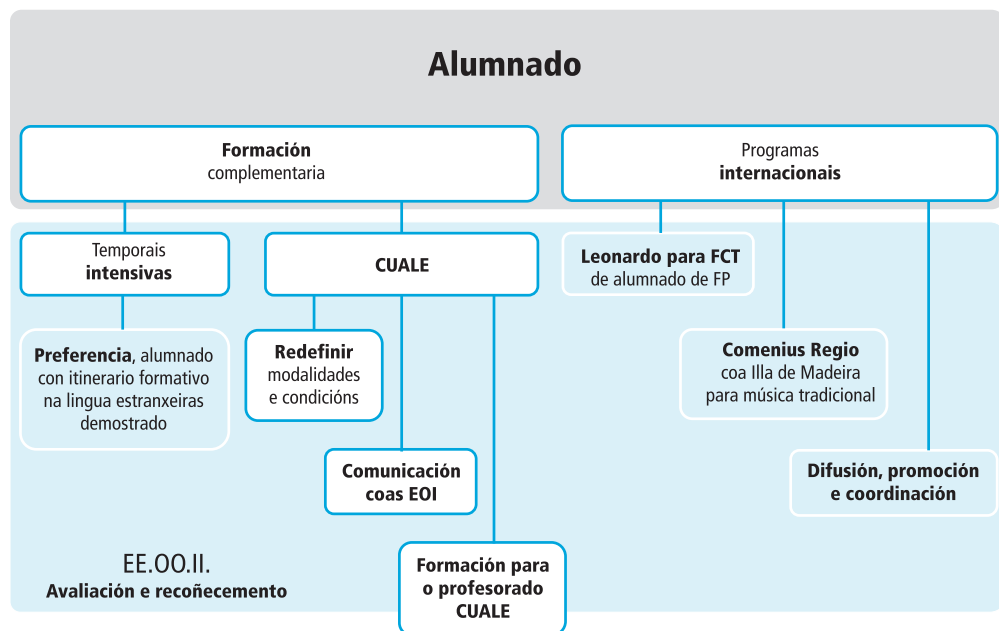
Alumnado

Formación complementaria

Programas internacionais

Temporais intensivas

CUALE

Leonardo para FCT de alumnado de FP

Preferencia, alumnado con itinerario formativo na lingua estranxeiras demostrado

Redefinir modalidades e condicións

Comenius Regio coa Illa de Madeira para música tradicional

Comunicación coas EOI

Difusión, promoción e coordinación

EE.OO.II.
Avaliación e recoñecemento

Formación para o profesorado CUALE